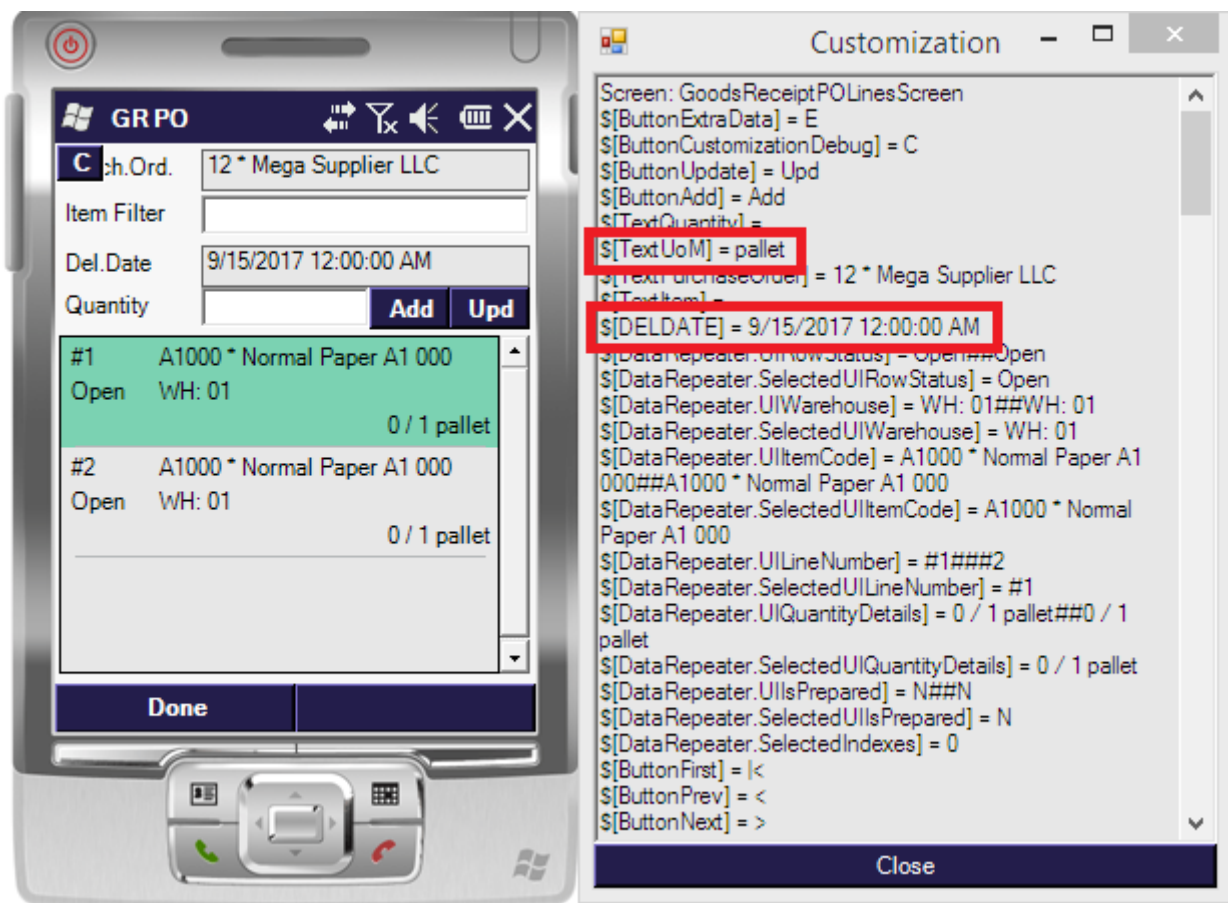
GR PO

C ch.Ord. 12 * Mega Supplier LLC
Item Filter
Del.Date 9/15/2017 12:00:00 AM
Quantity
Add Upd

#1 A1000 * Normal Paper A1 000
Open WH: 01
0 / 1 pallet

#2 A1000 * Normal Paper A1 000
Open WH: 01
0 / 1 pallet

Done

Customization

Screen: GoodsReceiptPOLinesScreen
$[ButtonExtraData] = E
$[ButtonCustomizationDebug] = C
$[ButtonUpdate] = Upd
$[ButtonAdd] = Add
$[TextQuantity] =
$[TextUoM] = pallet
$[TextPurchaseOrder] = 12 * Mega Supplier LLC
$[TextItem] =
$[DELDATE] = 9/15/2017 12:00:00 AM
$[DataRepeater.UIRowStatus] = Open##Open
$[DataRepeater.SelectedUIRowStatus] = Open
$[DataRepeater.UIWarehouse] = WH: 01##WH: 01
$[DataRepeater.SelectedUIWarehouse] = WH: 01
$[DataRepeater.UIItemCode] = A1000 * Normal Paper A1 000##A1000 * Normal Paper A1 000
$[DataRepeater.SelectedUIItemCode] = A1000 * Normal Paper A1 000
$[DataRepeater.UILineNumber] = #1###2
$[DataRepeater.SelectedUILineNumber] = #1
$[DataRepeater.UIQuantityDetails] = 0 / 1 pallet##0 / 1 pallet
$[DataRepeater.SelectedUIQuantityDetails] = 0 / 1 pallet
$[DataRepeater.UIIsPrepared] = N##N
$[DataRepeater.SelectedUIIsPrepared] = N
$[DataRepeater.SelectedIndexes] = 0
$[ButtonFirst] = |<
$[ButtonPrev] = <
$[ButtonNext] = >

Close